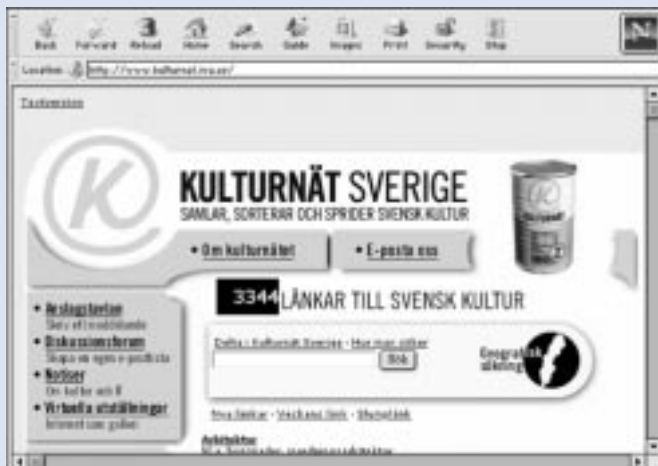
Back Forward Reload Home Search Guide Images Print Security Stop

Location: http://www.kulturnat.org.se/

Textversion

KULTURNÄT SVERIGE
SAMLAR, SORTERAR OCH SPRIDER SVENSK KULTUR

• Om kulturnätet
• E-posta oss

3344 LÄNKAR TILL SVENSK KULTUR

• Anslagstavlan
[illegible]
• Diskussionsforum
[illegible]
• Notiser
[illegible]
• Virtuella utställningar
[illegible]

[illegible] · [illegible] · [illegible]
Sök

Geografisk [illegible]

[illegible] · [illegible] · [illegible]

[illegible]